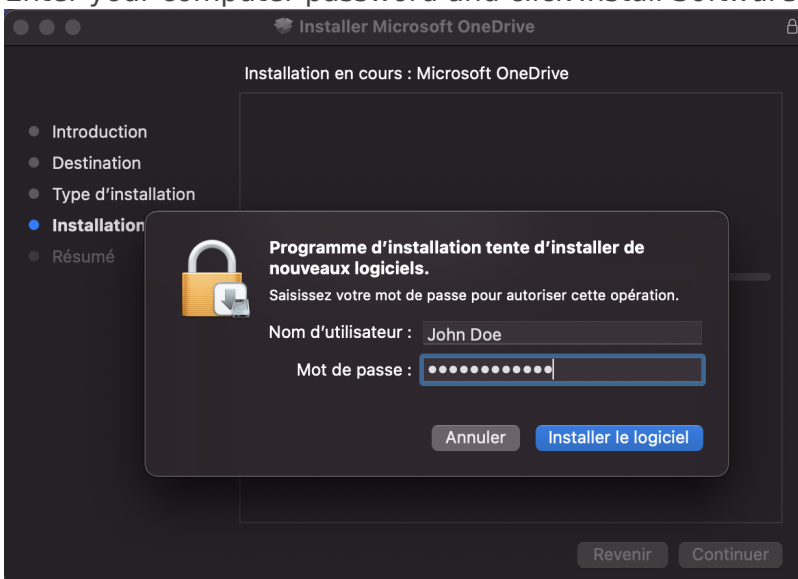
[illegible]

Installer Microsoft OneDrive

Installation en cours : Microsoft OneDrive

Introduction
Destination
Type d'installation
Installation
Résumé

Programme d'installation tente d'installer de nouveaux logiciels.

Saisissez votre mot de passe pour autoriser cette opération.

Nom d'utilisateur : John Doe

Mot de passe : ••••••••••••

Annuler
Installer le logiciel

Revenir
Continuer